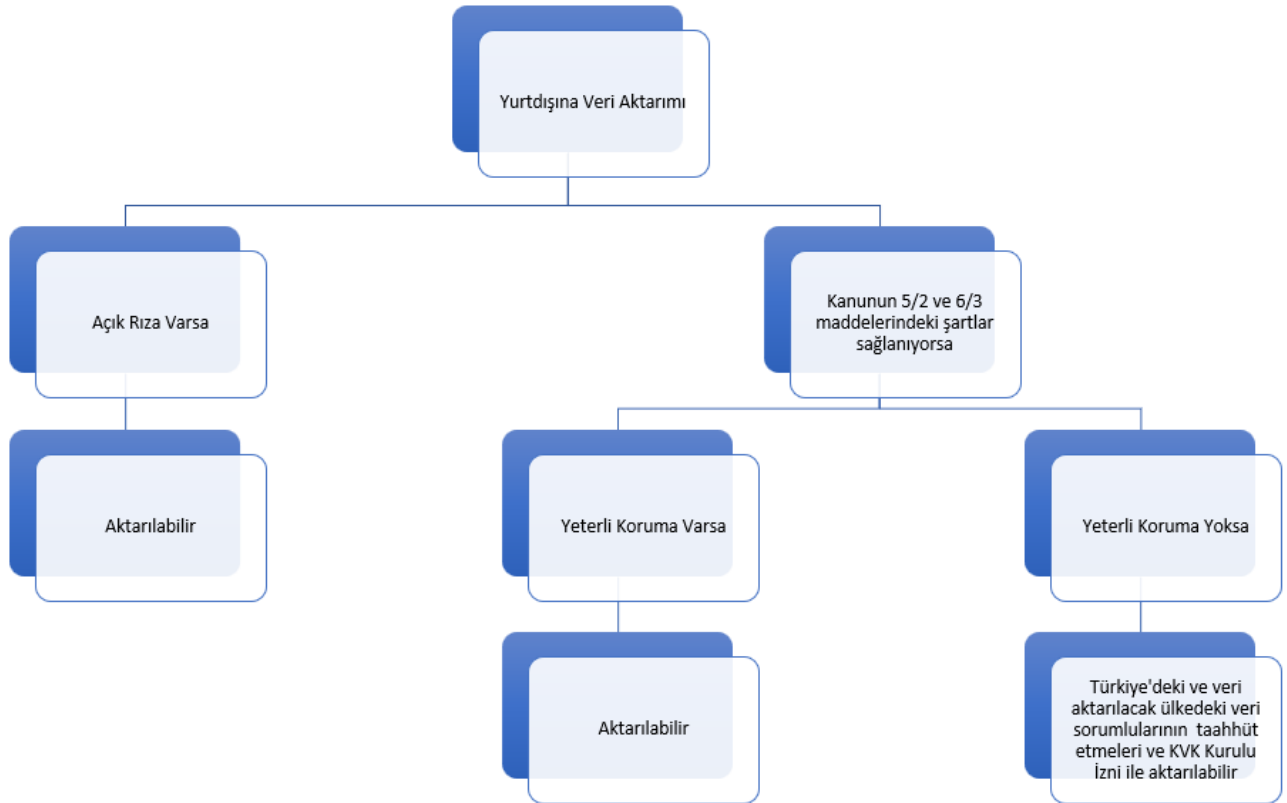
Yurtdışına Veri Aktarımı

Açık Rıza Varsa

Aktarılabilir

Kanunun 5/2 ve 6/3 maddelerindeki şartlar sağlanıyorsa

Yeterli Koruma Varsa

Aktarılabilir

Yeterli Koruma Yoksa

Türkiye'deki ve veri aktarılacak ülkedeki veri sorumlularının taahhüt etmeleri ve KVK Kurulu İzni ile aktarılabilir